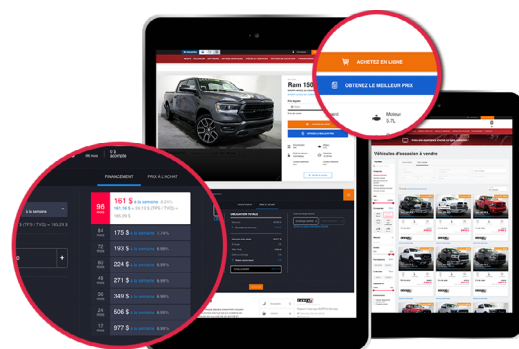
ACHETEZ EN LIGNE

OBTENEZ LE MEILLEUR PRIX

Ram 150

Moteur 5.7L

Véhicules d'occasion à vendre

96 mois

0 $ acompte

FINANCEMENT

PRIX À L'ACHAT

à la semaine

96 mois

161 $ à la semaine 6,99%

167,18 $ + 24,13 $ (TPS / TVQ) = 185,31 $

(TPS / TVQ) = 185,31 $

84 mois

175 $ à la semaine 7,49%

72 mois

190 $ à la semaine 6,99%

60 mois

224 $ à la semaine 6,99%

48 mois

271 $ à la semaine 6,99%

36 mois

349 $ à la semaine 6,99%

24 mois

506 $ à la semaine 6,99%

12 mois

977 $ à la semaine 6,99%